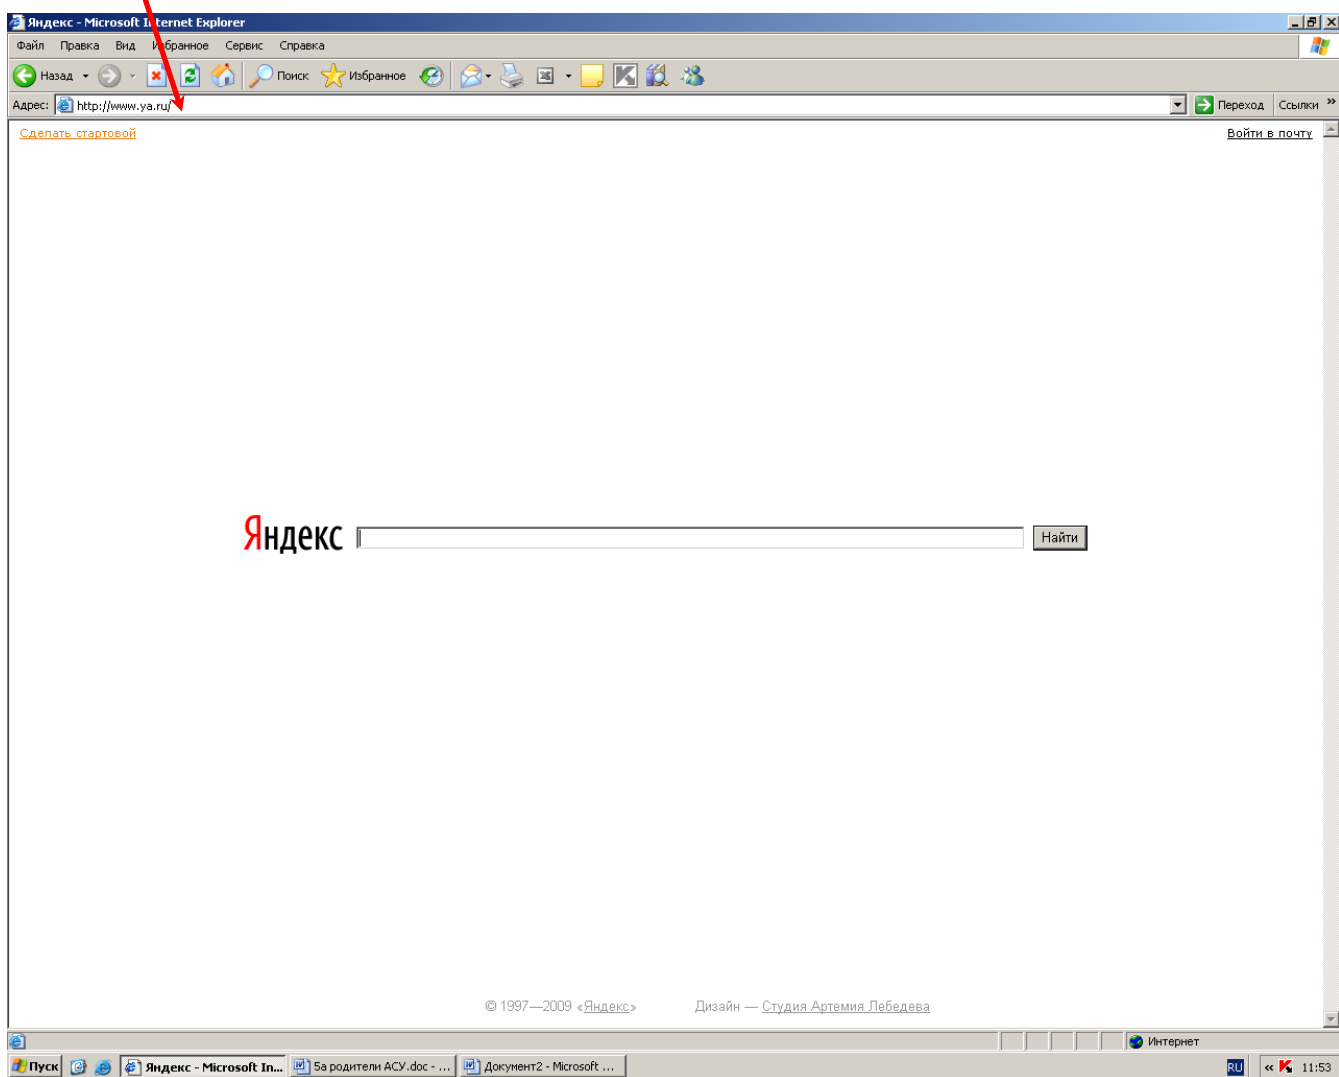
Яндекс - Microsoft Internet Explorer

Файл Правка Вид Избранное Сервис Справка

Назад Поиск Избранное

Адрес: http://www.ya.ru/ Переход Ссылки »

Сделать стартовой

Войти в почту

Яндекс Найти

© 1997—2009 «Яндекс» Дизайн — Студия Артемия Лебедева

Интернет

Пуск Яндекс - Microsoft In... 5а родители АСУ.doc - ... Документ2 - Microsoft ... RU 11:53